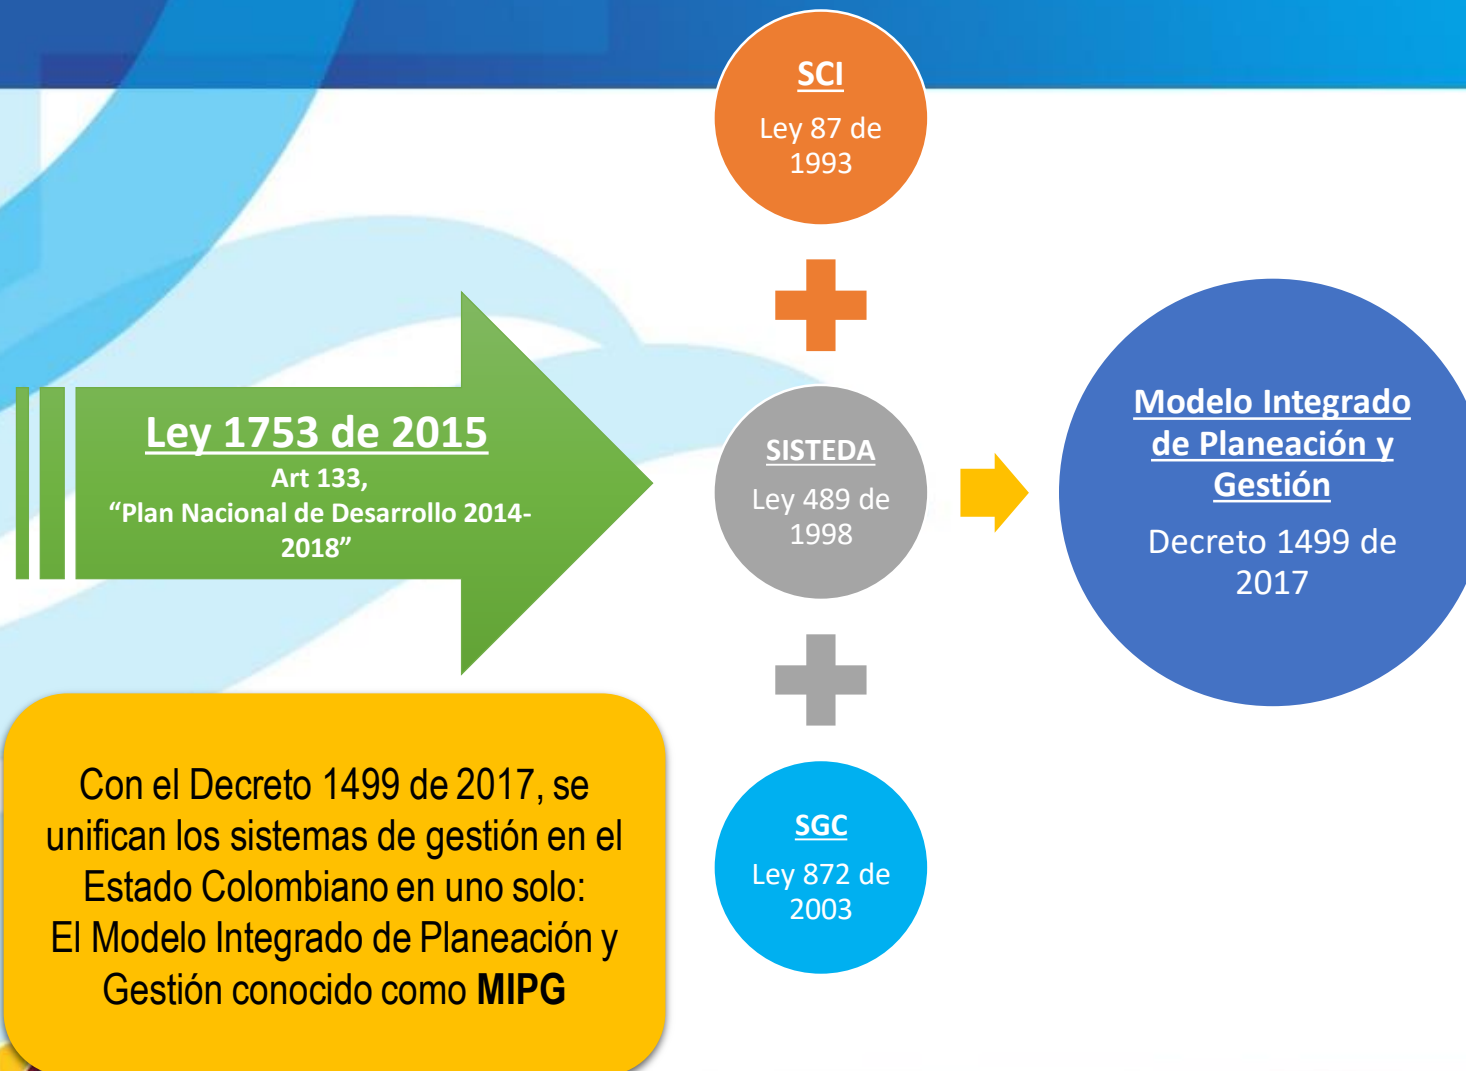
Ley 1753 de 2015
Art 133,
"Plan Nacional de Desarrollo 2014-2018"

SCI
Ley 87 de 1993

SISTEDA
Ley 489 de 1998

SGC
Ley 872 de 2003

Modelo Integrado de Planeación y Gestión
Decreto 1499 de 2017

Con el Decreto 1499 de 2017, se unifican los sistemas de gestión en el Estado Colombiano en uno solo:
El Modelo Integrado de Planeación y Gestión conocido como **MIPG**